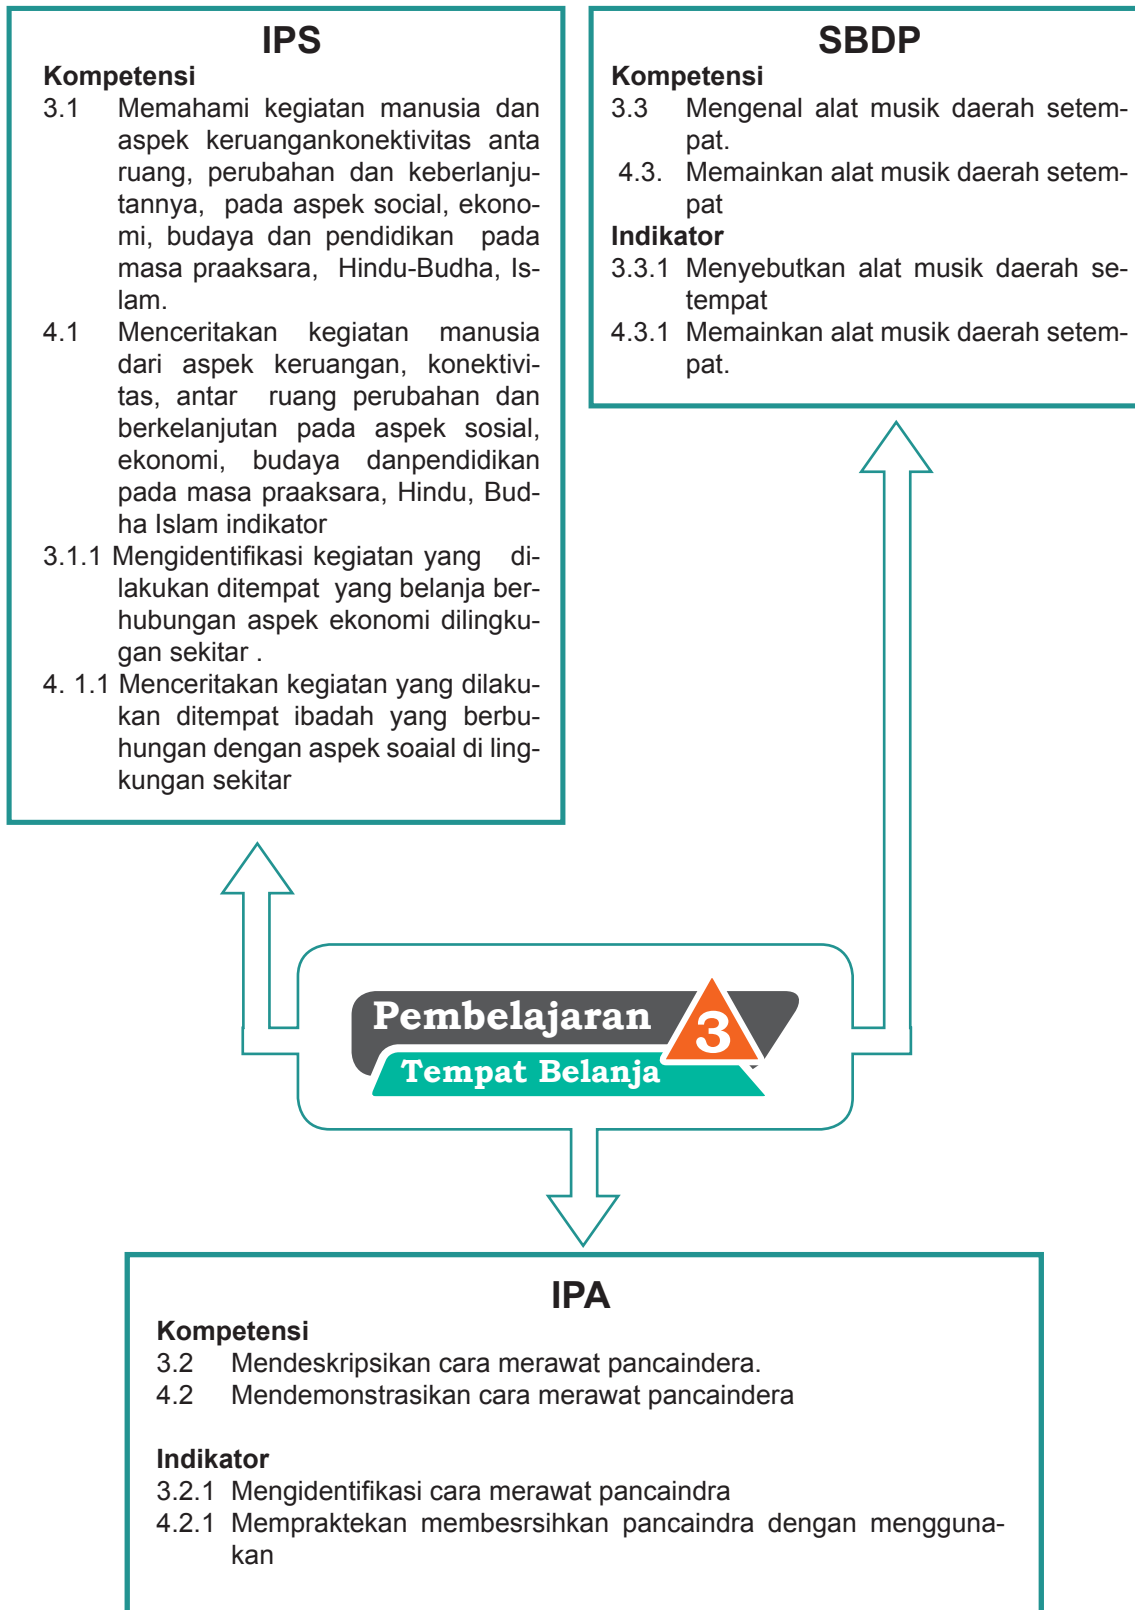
IPS

**Kompetensi**

3.1 Memahami kegiatan manusia dan aspek keruangankonektivitas anta ruang, perubahan dan keberlanjutannya, pada aspek social, ekonomi, budaya dan pendidikan pada masa praaksara, Hindu-Budha, Islam.

4.1 Menceritakan kegiatan manusia dari aspek keruangan, konektivitas, antar ruang perubahan dan berkelanjutan pada aspek sosial, ekonomi, budaya danpendidikan pada masa praaksara, Hindu, Budha Islam indikator

3.1.1 Mengidentifikasi kegiatan yang dilakukan ditempat yang belanja berhubungan aspek ekonomi dilingkugan sekitar .

4. 1.1 Menceritakan kegiatan yang dilakukan ditempat ibadah yang berbuhungan dengan aspek soaial di lingkungan sekitar

SBDP

**Kompetensi**

3.3 Mengenal alat musik daerah setempat.

4.3. Memainkan alat musik daerah setempat

**Indikator**

3.3.1 Menyebutkan alat musik daerah setempat

4.3.1 Memainkan alat musik daerah setempat.

Pembelajaran 3

Tempat Belanja

IPA

**Kompetensi**

3.2 Mendeskripsikan cara merawat pancaindera.

4.2 Mendemonstrasikan cara merawat pancaindera

**Indikator**

3.2.1 Mengidentifikasi cara merawat pancaindra

4.2.1 Mempraktekan membesrsihkan pancaindra dengan menggunakan